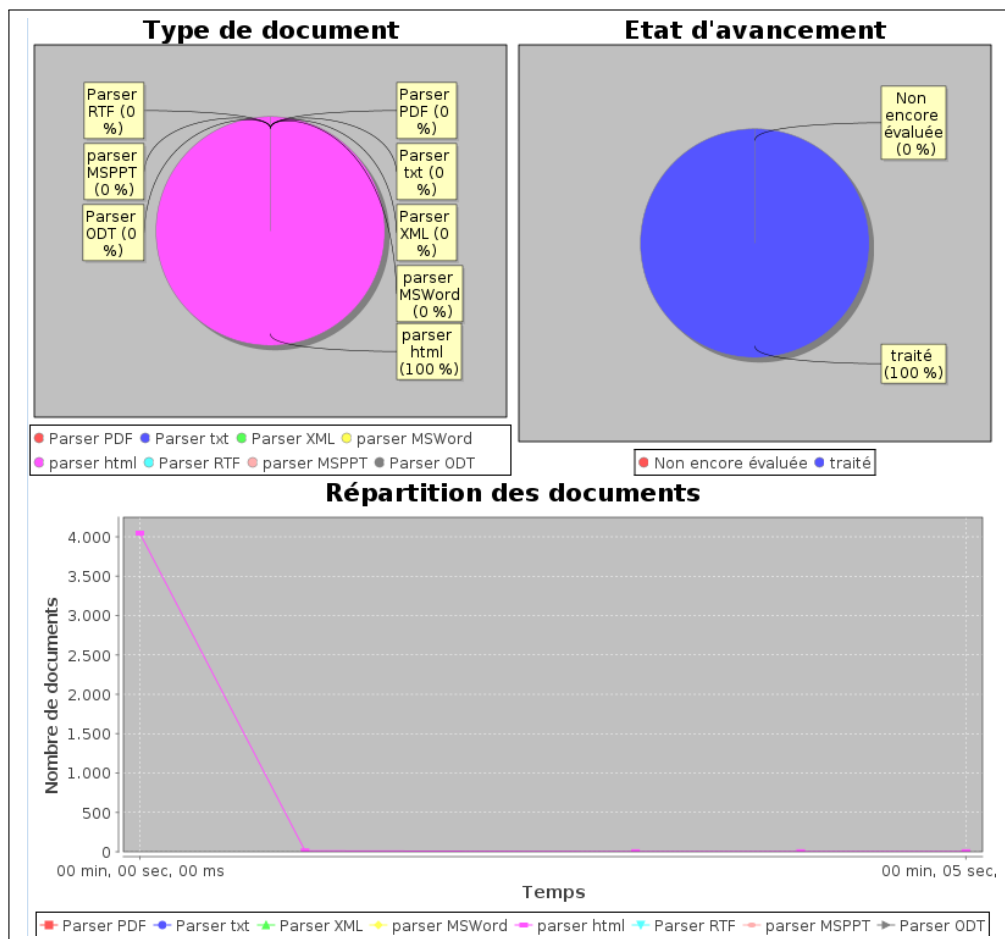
Type de document

Parser RTF (0 %)

parser MSPPT (0 %)

Parser ODT (0 %)

Parser PDF (0 %)

Parser txt (0 %)

Parser XML (0 %)

parser MSWord (0 %)

parser html (100 %)

● Parser PDF ● Parser txt ● Parser XML ● parser MSWord ● parser html ● Parser RTF ● parser MSPPT ● Parser ODT

Etat d'avancement

Non encore évaluée (0 %)

traité (100 %)

● Non encore évaluée ● traité

Répartition des documents

Nombre de documents

4.000
3.500
3.000
2.500
2.000
1.500
1.000
500
0

00 min, 00 sec, 00 ms

00 min, 05 sec,

Temps

Parser PDF Parser txt Parser XML parser MSWord parser html Parser RTF parser MSPPT Parser ODT